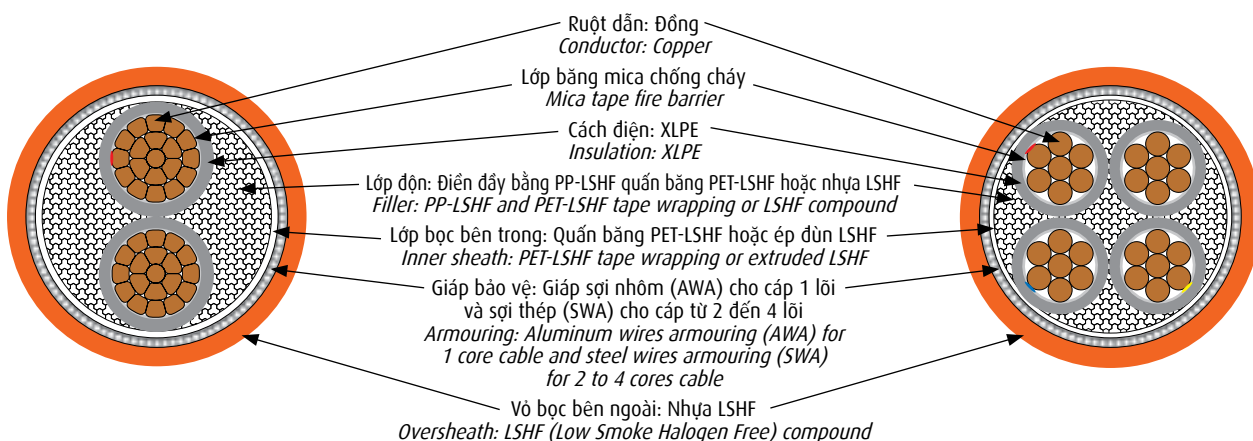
Ruột dẫn: Đồng
Conductor: Copper

Lớp băng mica chống cháy
Mica tape fire barrier

Cách điện: XLPE
Insulation: XLPE

Lớp độn: Điền đầy bằng PP-LSHF quấn băng PET-LSHF hoặc nhựa LSHF
Filler: PP-LSHF and PET-LSHF tape wrapping or LSHF compound

Lớp bọc bên trong: Quấn băng PET-LSHF hoặc ép đùn LSHF
Inner sheath: PET-LSHF tape wrapping or extruded LSHF

Giáp bảo vệ: Giáp sợi nhôm (AWA) cho cáp 1 lõi và sợi thép (SWA) cho cáp từ 2 đến 4 lõi
Armouring: Aluminum wires armouring (AWA) for 1 core cable and steel wires armouring (SWA) for 2 to 4 cores cable

Vỏ bọc bên ngoài: Nhựa LSHF
Oversheath: LSHF (Low Smoke Halogen Free) compound